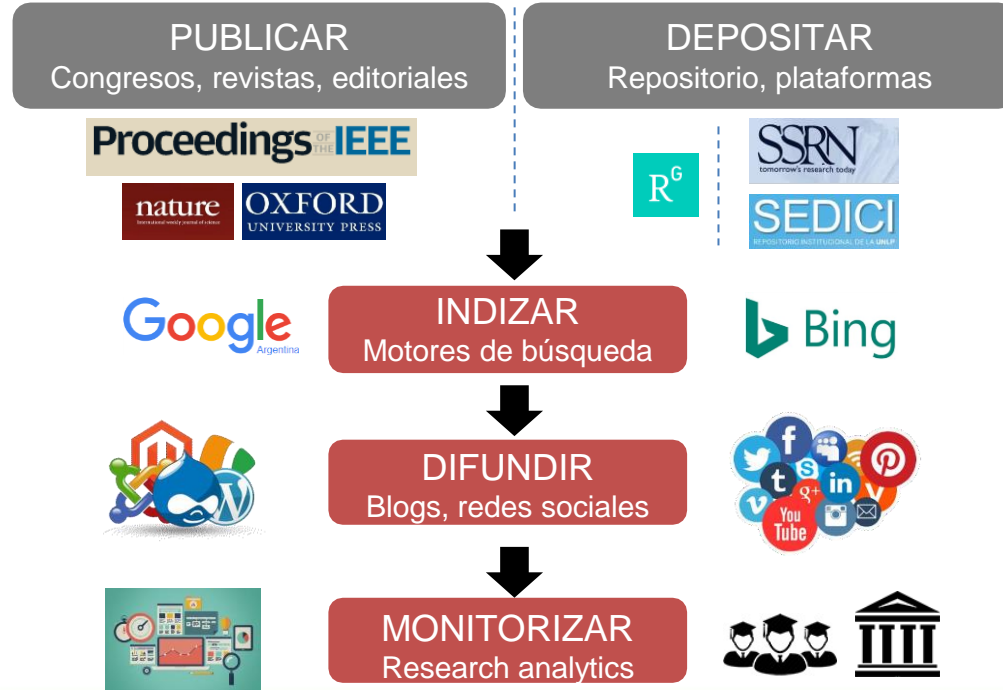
PUBLICAR
Congresos, revistas, editoriales

DEPOSITAR
Repositorio, plataformas

Proceedings OF THE IEEE

nature International weekly journal of science

OXFORD UNIVERSITY PRESS

$R^G$

SSRN tomorrow's research today

SEDICI REPOSITORIO INSTITUCIONAL DE LA UNLP

Google Argentina

INDIZAR
Motores de búsqueda

Bing

DIFUNDIR
Blogs, redes sociales

You Tube

MONITORIZAR
Research analytics